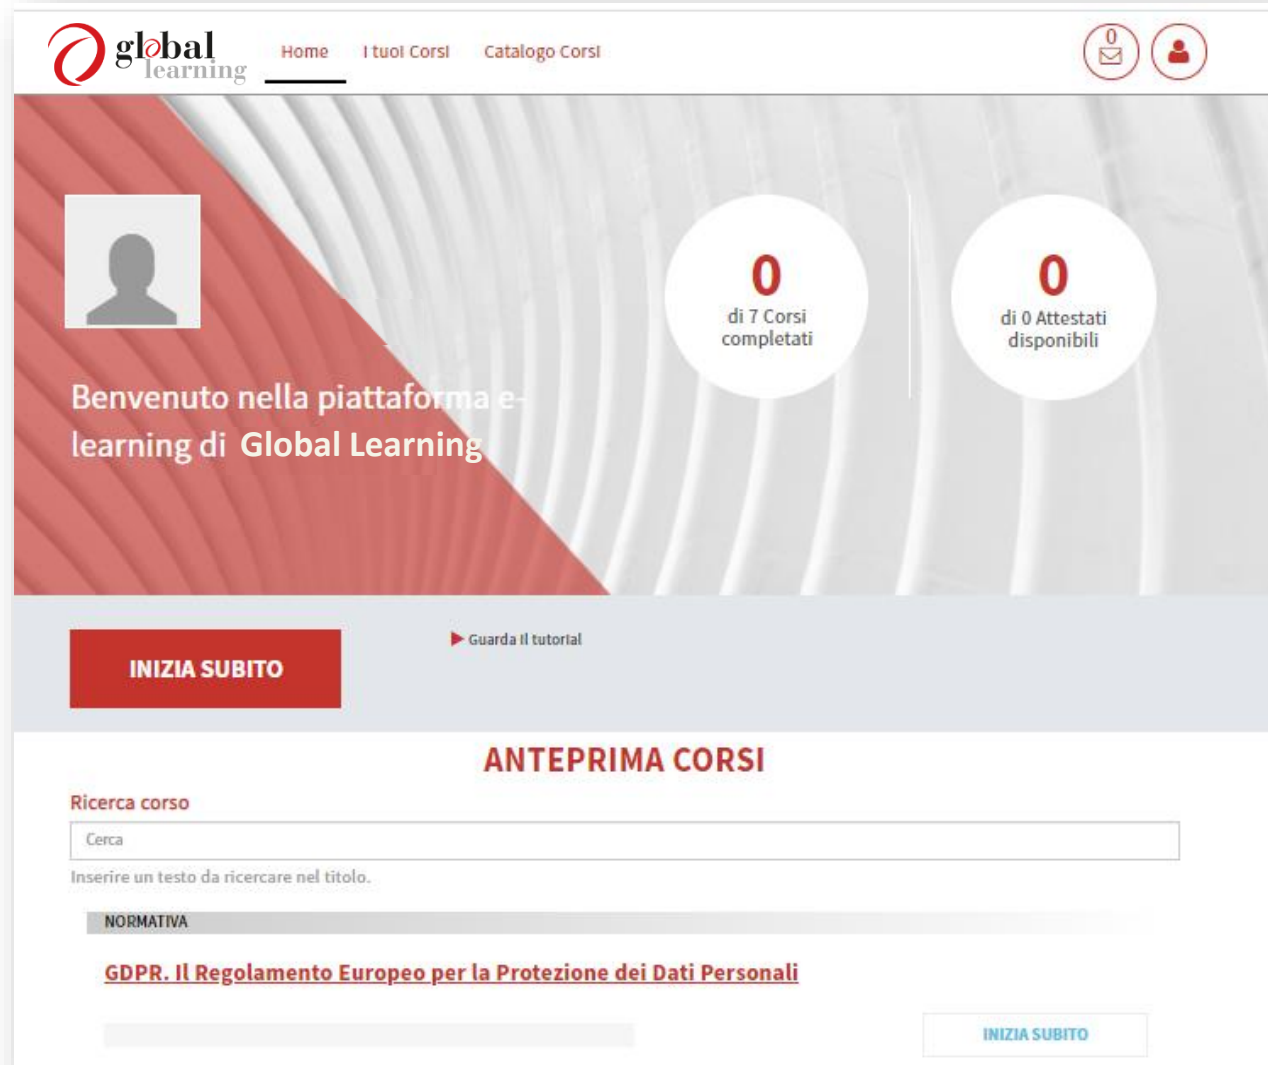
global learning

Home   I tuoi Corsi   Catalogo Corsi

0

0
di 7 Corsi completati

0
di 0 Attestati disponibili

Benvenuto nella piattaforma e-learning di Global Learning

INIZIA SUBITO

▶ Guarda il tutorial

ANTEPRIMA CORSI

Ricerca corso

Cerca

Inserire un testo da ricercare nel titolo.

NORMATIVA

GDPR. Il Regolamento Europeo per la Protezione dei Dati Personali

INIZIA SUBITO